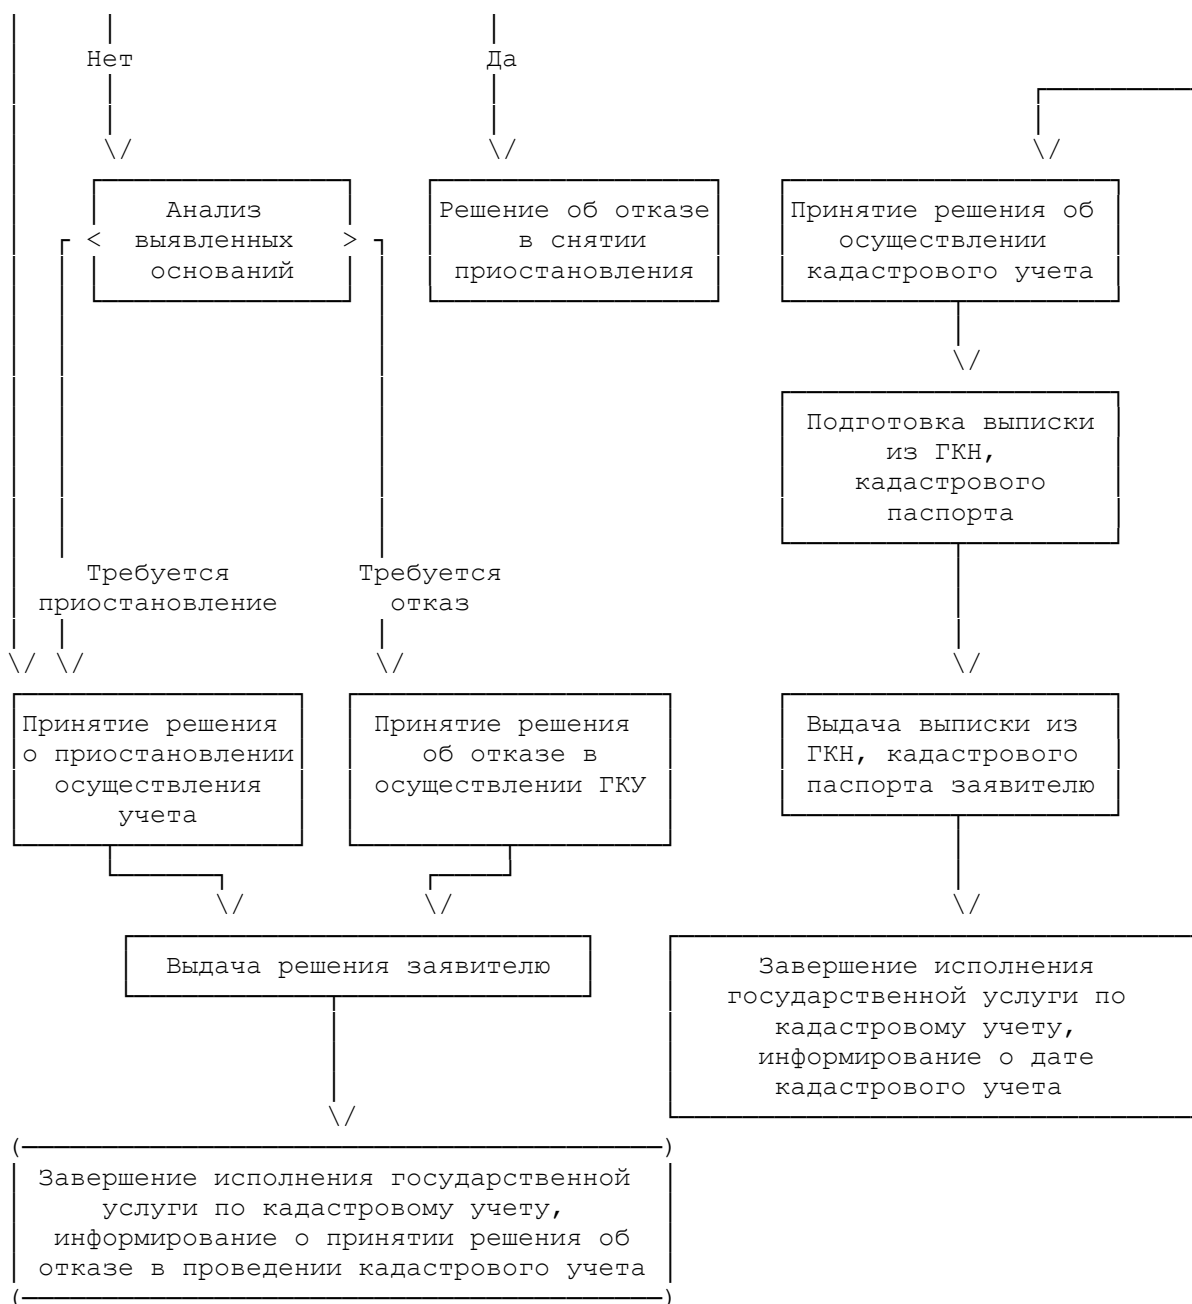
Нет

Да

Анализ выявленных оснований

Решение об отказе в снятии приостановления

Принятие решения об осуществлении кадастрового учета

Подготовка выписки из ГКН, кадастрового паспорта

Требуется приостановление

Требуется отказ

Принятие решения о приостановлении осуществления учета

Принятие решения об отказе в осуществлении ГКУ

Выдача выписки из ГКН, кадастрового паспорта заявителю

Выдача решения заявителю

Завершение исполнения государственной услуги по кадастровому учету, информирование о дате кадастрового учета

Завершение исполнения государственной услуги по кадастровому учету, информирование о принятии решения об отказе в проведении кадастрового учета